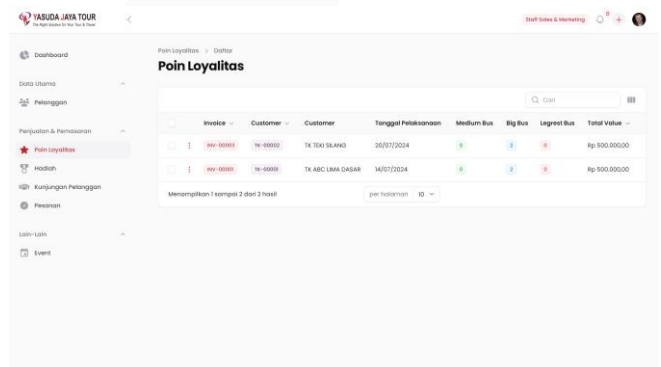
YASUDA JAYA TOUR

The Right Solution for Your Tour & Travel

Staff Sales & Marketing

0

Dashboard

Data Utama

Pelanggan

Penjualan & Pemasaran

Poin Loyalitas

Hadiah

Kunjungan Pelanggan

Pesanan

Lain-Lain

Event

Poin Loyalitas > Daftar

Poin Loyalitas

Cari

| | | Invoice | Customer | Customer | Tanggal Pelaksanaan | Medium Bus | Big Bus | Legrest Bus | Total Value |
|---|---|---|---|---|---|---|---|---|---|
| | ⋮ | INV-00003 | TK-00002 | TK TEKI SILANG | 20/07/2024 | 0 | 2 | 0 | Rp 500.000,00 |
| | ⋮ | INV-00001 | TK-00001 | TK ABC LIMA DASAR | 14/07/2024 | 0 | 2 | 0 | Rp 500.000,00 |

Menampilkan 1 sampai 2 dari 2 hasil

per halaman 10